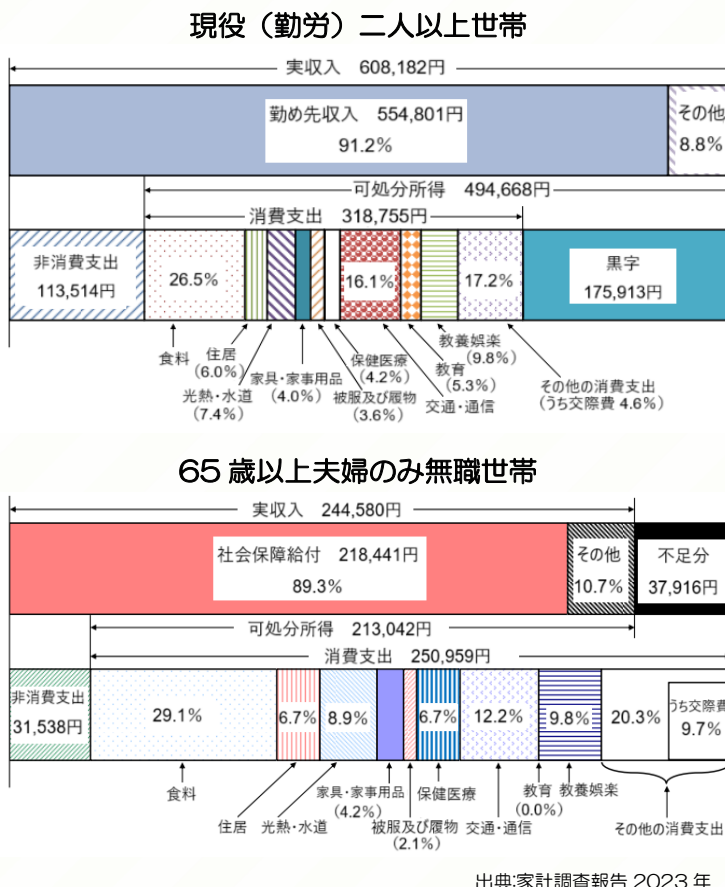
現役（勤労）二人以上世帯

実収入　608,182円

勤め先収入　554,801円
91.2%

その他
8.8%

可処分所得　494,668円

消費支出　318,755円

非消費支出
113,514円

26.5%

16.1%

17.2%

黒字
175,913円

食料

住居
（6.0%）

光熱・水道
（7.4%）

家具・家事用品
（4.0%）

保健医療
（4.2%）

被服及び履物
（3.6%）

教育
（5.3%）

交通・通信

教養娯楽
（9.8%）

その他の消費支出
（うち交際費 4.6%）

65 歳以上夫婦のみ無職世帯

実収入　244,580円

社会保障給付　218,441円
89.3%

その他
10.7%

不足分
37,916円

可処分所得　213,042円

消費支出　250,959円

非消費支出
31,538円

29.1%

6.7%

8.9%

6.7%

12.2%

9.8%

20.3%

うち交際費
9.7%

食料

住居

光熱・水道

家具・家事用品
（4.2%）

被服及び履物
（2.1%）

保健医療

交通・通信

教育
（0.0%）

教養娯楽

その他の消費支出

出典:家計調査報告 2023 年